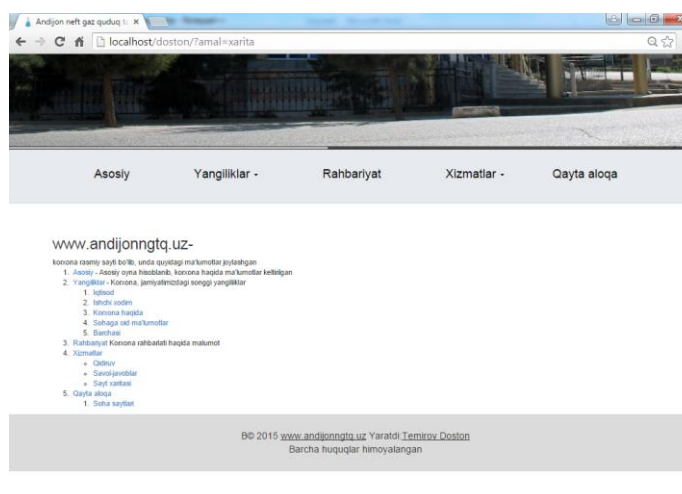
Andijon neft gaz quduq t ×

localhost/doston/?amal=xarita

Asosiy Yangiliklar - Rahbariyat Xizmatlar - Qayta aloqa

www.andijonngtq.uz-

korxona rasmiy sayti bo'lib, unda quyidagi ma'lumotlar joylashgan

1. Asosiy - Asosiy oyna hisoblanib, korxona haqida ma'lumotlar keltirilgan
2. Yangiliklar - Korxona, jamiyatimizdagi songgi yangiliklar
   1. Iqtisod
   2. Ishchi xodim
   3. Korxona haqida
   4. Sohaga oid ma'lumotlar
   5. Barchasi
3. Rahbariyat Korxona rahbarlati haqida malumot
4. Xizmatlar
   - Qidiruv
   - Savol-javoblar
   - Sayt xaritasi
5. Qayta aloqa
   1. Soha saytlari

B© 2015 www.andijonngtq.uz Yaratdi:Temirov Doston
Barcha huquqlar himoyalangan